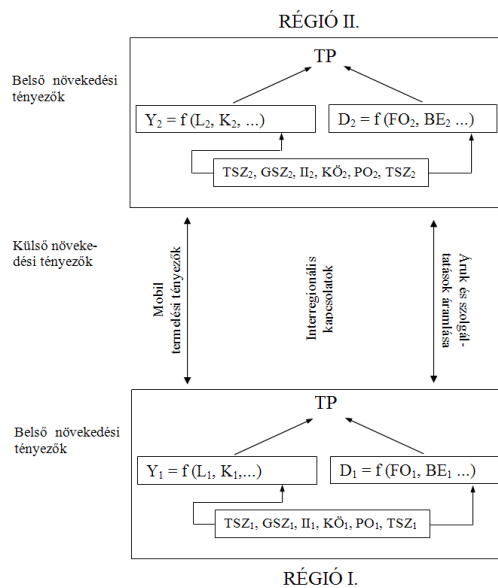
RÉGIÓ II.

Belső növekedési tényezők

TP

$Y_2 = f (L_2, K_2, ...)$

$D_2 = f (FO_2, BE_2 ...)$

$TSZ_2, GSZ_2, II_2, KÖ_2, PO_2, TSZ_2$

Külső növekedési tényezők

Mobil termelési tényezők

Interregionális kapcsolatok

Áruk és szolgáltatások áramlása

Belső növekedési tényezők

TP

$Y_1 = f (L_1, K_1,...)$

$D_1 = f (FO_1, BE_1 ...)$

$TSZ_1, GSZ_1, II_1, KÖ_1, PO_1, TSZ_1$

RÉGIÓ I.